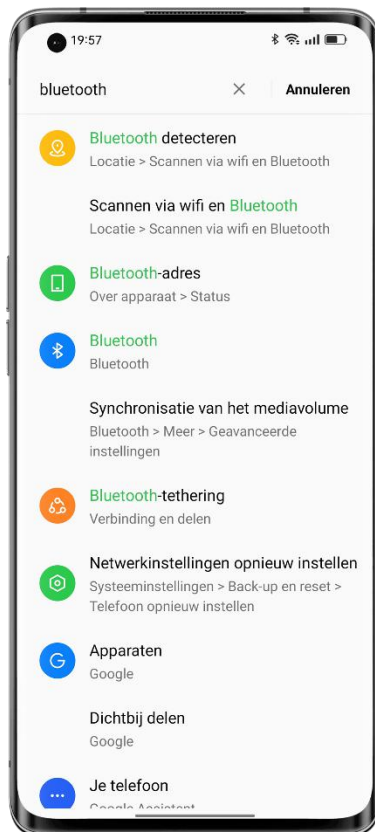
19:57

bluetooth

Annuleren

Bluetooth detecteren
Locatie > Scannen via wifi en Bluetooth

Scannen via wifi en Bluetooth
Locatie > Scannen via wifi en Bluetooth

Bluetooth-adres
Over apparaat > Status

Bluetooth
Bluetooth

Synchronisatie van het mediavolume
Bluetooth > Meer > Geavanceerde instellingen

Bluetooth-tethering
Verbinding en delen

Netwerkinstellingen opnieuw instellen
Systeeminstellingen > Back-up en reset > Telefoon opnieuw instellen

Apparaten
Google

Dichtbij delen
Google

Je telefoon
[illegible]